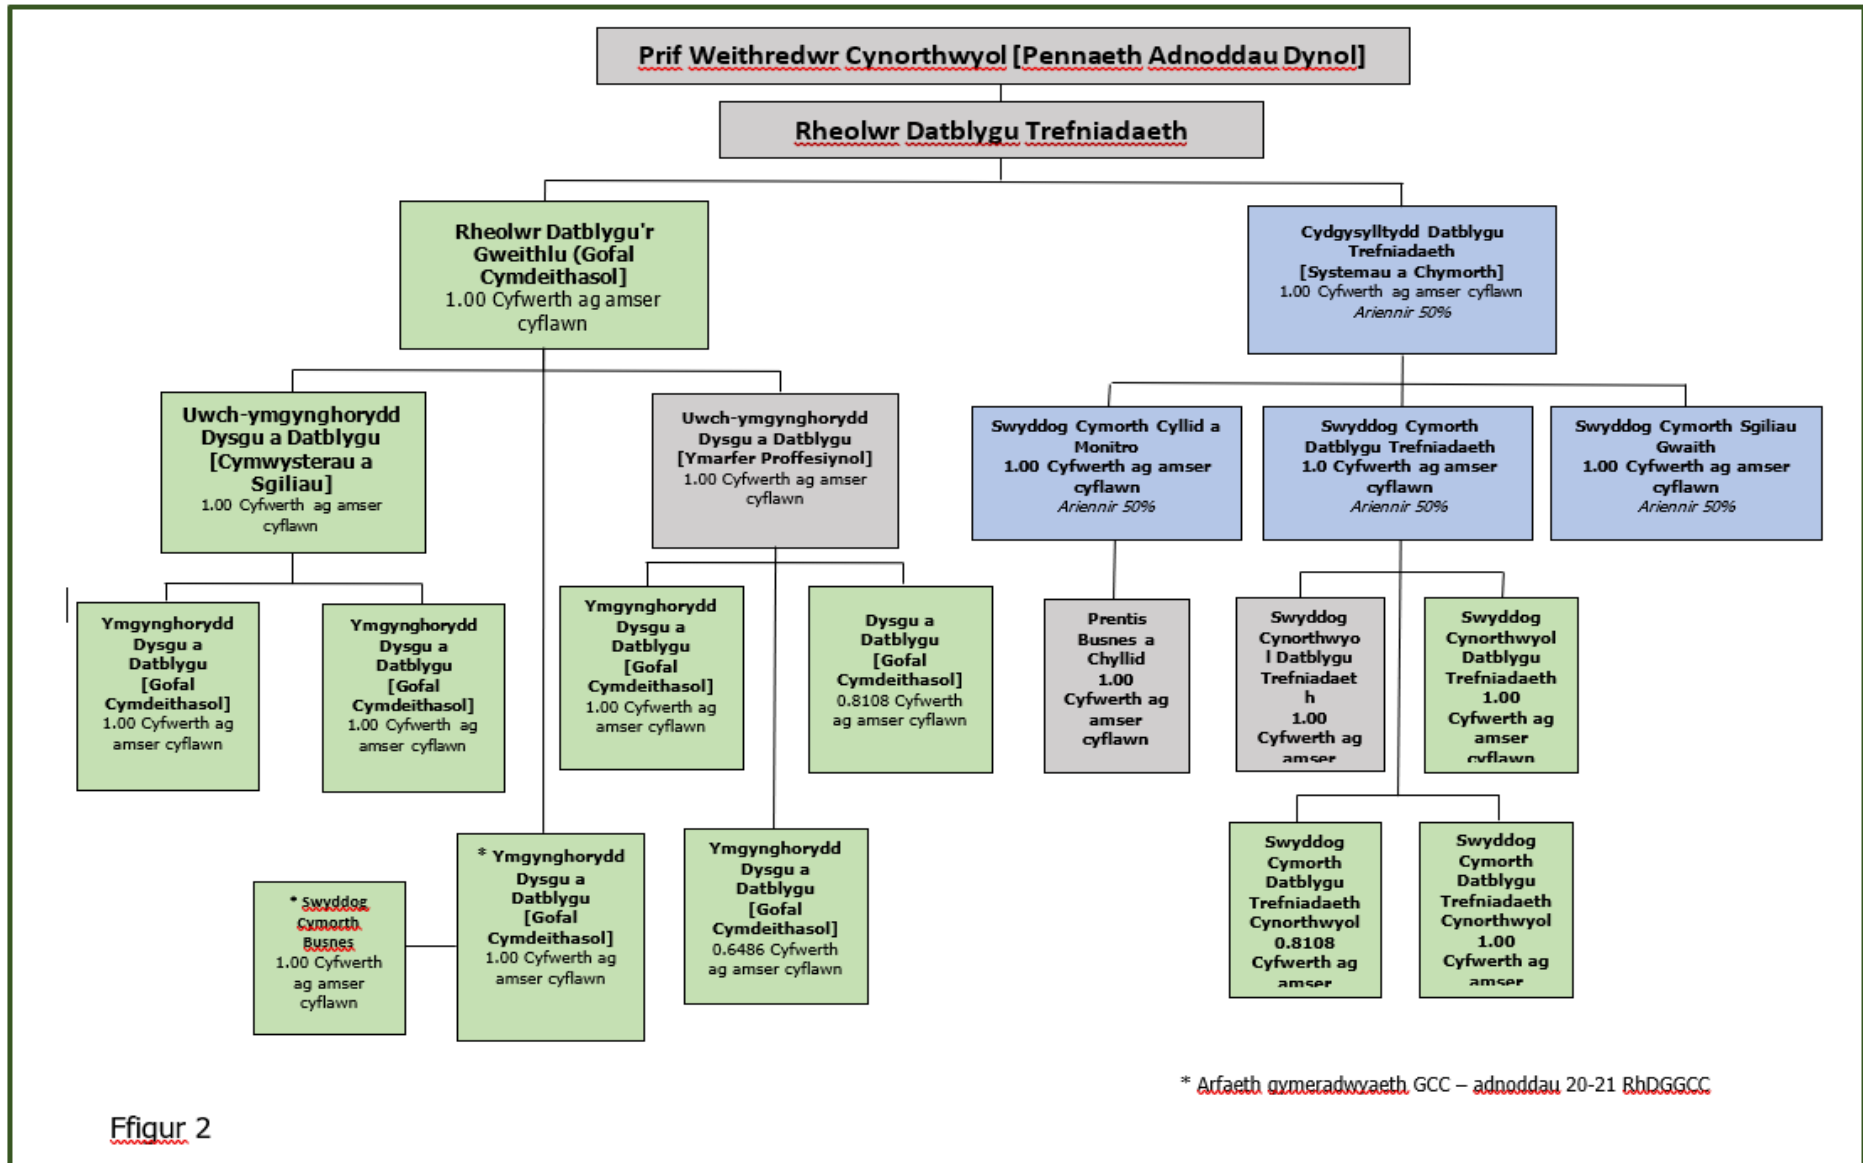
Prif Weithredwr Cynorthwyol [Pennaeth Adnoddau Dynol]

Rheolwr Datblygu Trefniadaeth

Rheolwr Datblygu'r Gweithlu (Gofal Cymdeithasol] 1.00 Cyfwerth ag amser cyflawn

Cydgysylltydd Datblygu Trefniadaeth [Systemau a Chymorth] 1.00 Cyfwerth ag amser cyflawn Ariennir 50%

Uwch-ymgynghorydd Dysgu a Datblygu [Cymwysterau a Sgiliau] 1.00 Cyfwerth ag amser cyflawn

Uwch-ymgynghorydd Dysgu a Datblygu [Ymarfer Proffesiynol] 1.00 Cyfwerth ag amser cyflawn

Swyddog Cymorth Cyllid a Monitro 1.00 Cyfwerth ag amser cyflawn Ariennir 50%

Swyddog Cymorth Datblygu Trefniadaeth 1.0 Cyfwerth ag amser cyflawn Ariennir 50%

Swyddog Cymorth Sgiliau Gwaith 1.00 Cyfwerth ag amser cyflawn Ariennir 50%

Ymgynghorydd Dysgu a Datblygu [Gofal Cymdeithasol] 1.00 Cyfwerth ag amser cyflawn

Ymgynghorydd Dysgu a Datblygu [Gofal Cymdeithasol] 1.00 Cyfwerth ag amser cyflawn

Ymgynghorydd Dysgu a Datblygu [Gofal Cymdeithasol] 1.00 Cyfwerth ag amser cyflawn

Dysgu a Datblygu [Gofal Cymdeithasol] 0.8108 Cyfwerth ag amser cyflawn

Prentis Busnes a Chyllid 1.00 Cyfwerth ag amser cyflawn

Swyddog Cynorthwyol Datblygu Trefniadaeth 1.00 Cyfwerth ag amser

Swyddog Cynorthwyol Datblygu Trefniadaeth 1.00 Cyfwerth ag amser cyflawn

* Swyddog Cymorth Busnes 1.00 Cyfwerth ag amser cyflawn

* Ymgynghorydd Dysgu a Datblygu [Gofal Cymdeithasol] 1.00 Cyfwerth ag amser cyflawn

Ymgynghorydd Dysgu a Datblygu [Gofal Cymdeithasol] 0.6486 Cyfwerth ag amser cyflawn

Swyddog Cymorth Datblygu Trefniadaeth Cynorthwyol 0.8108 Cyfwerth ag amser

Swyddog Cymorth Datblygu Trefniadaeth Cynorthwyol 1.00 Cyfwerth ag amser

* Arfaeth gymeradwyaeth GCC – adnoddau 20-21 RhDGGCC

Ffigur 2